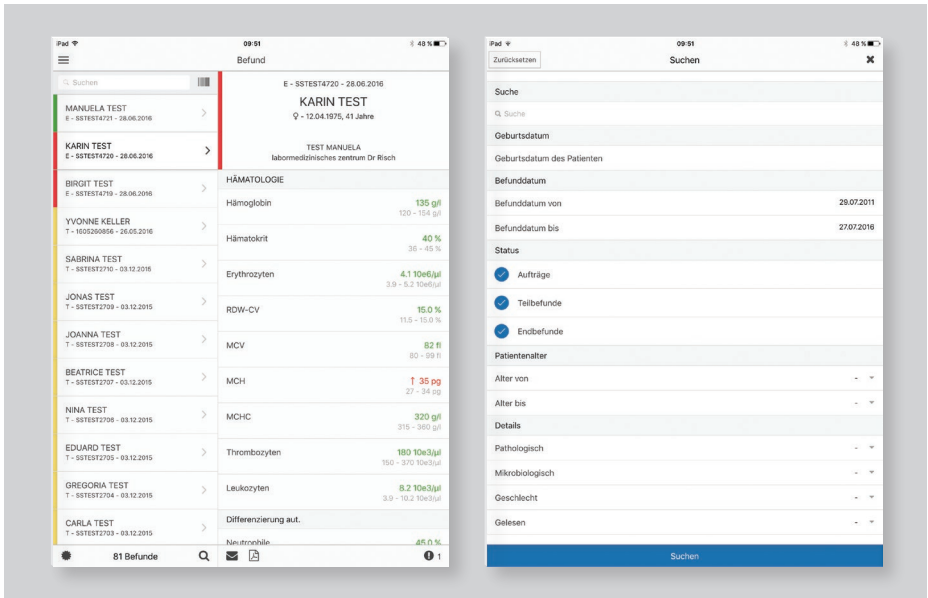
iPad 09:51 48 %

Befund

Suchen

MANUELA TEST
E - SSTEST4721 - 28.06.2016

KARIN TEST
E - SSTEST4720 - 28.06.2016

BIRGIT TEST
E - SSTEST4719 - 28.06.2016

YVONNE KELLER
T - 1605260856 - 26.05.2016

SABRINA TEST
T - SSTEST2710 - 03.12.2015

JONAS TEST
T - SSTEST2709 - 03.12.2015

JOANNA TEST
T - SSTEST2708 - 03.12.2015

BEATRICE TEST
T - SSTEST2707 - 03.12.2015

NINA TEST
T - SSTEST2706 - 03.12.2015

EDUARD TEST
T - SSTEST2705 - 03.12.2015

GREGORIA TEST
T - SSTEST2704 - 03.12.2015

CARLA TEST
T - SSTEST2703 - 03.12.2015

81 Befunde

E - SSTEST4720 - 28.06.2016
KARIN TEST
♀ - 12.04.1975, 41 Jahre

TEST MANUELA
labormedizinisches zentrum Dr Risch

HÄMATOLOGIE

| | |
|---|---|
| Hämoglobin | 135 g/l 120 - 154 g/l |
| Hämatokrit | 40 % 36 - 45 % |
| Erythrozyten | 4.1 10e6/µl 3.9 - 5.2 10e6/µl |
| RDW-CV | 15.0 % 11.5 - 15.0 % |
| MCV | 82 fl 80 - 99 fl |
| MCH | ↑ 35 pg 27 - 34 pg |
| MCHC | 320 g/l 315 - 360 g/l |
| Thrombozyten | 180 10e3/µl 150 - 370 10e3/µl |
| Leukozyten | 8.2 10e3/µl 3.9 - 10.2 10e3/µl |

Differenzierung aut.

Neutrophile 45.0 %

1

iPad 09:51 48 %

Zurücksetzen Suchen

Suche
Suche
Geburtsdatum
Geburtsdatum des Patienten
Befunddatum
Befunddatum von 29.07.2011
Befunddatum bis 27.07.2016
Status
Aufträge
Teilbefunde
Endbefunde
Patientenalter
Alter von -
Alter bis -
Details
Pathologisch -
Mikrobiologisch -
Geschlecht -
Gelesen -

Suchen